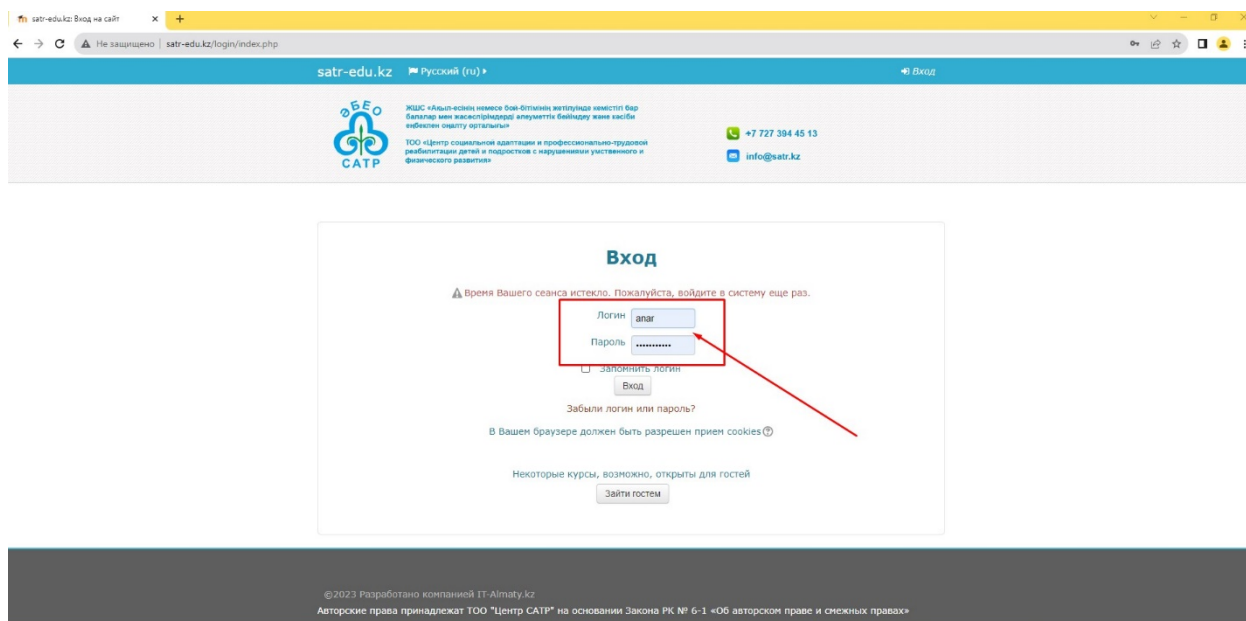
satr-edu.kz: Вход на сайт
Не защищено | satr-edu.kz/login/index.php

satr-edu.kz Русский (ru)
Вход

ӘБЕО
САТР

ЖШС «Ақыл-есінің немесе дене-бітімінің жетілуінде кемістігі бар балалар мен жасөспірімдерді әлеуметтік бейімдеу және кәсіби еңбектен оңалту орталығы»
ТОО «Центр социальной адаптации и профессионально-трудовой реабилитации детей и подростков с нарушениями умственного и физического развития»

+7 727 394 45 13
info@satr.kz

Вход

Время Вашего сеанса истекло. Пожалуйста, войдите в систему еще раз.

Логин anar
Пароль ...........

Запомнить логин
Вход

Забыли логин или пароль?

В Вашем браузере должен быть разрешен прием cookies

Некоторые курсы, возможно, открыты для гостей
Зайти гостем

©2023 Разработано компанией IT-Almaty.kz
Авторские права принадлежат ТОО "Центр САТР" на основании Закона РК № 6-1 «Об авторском праве и смежных правах»